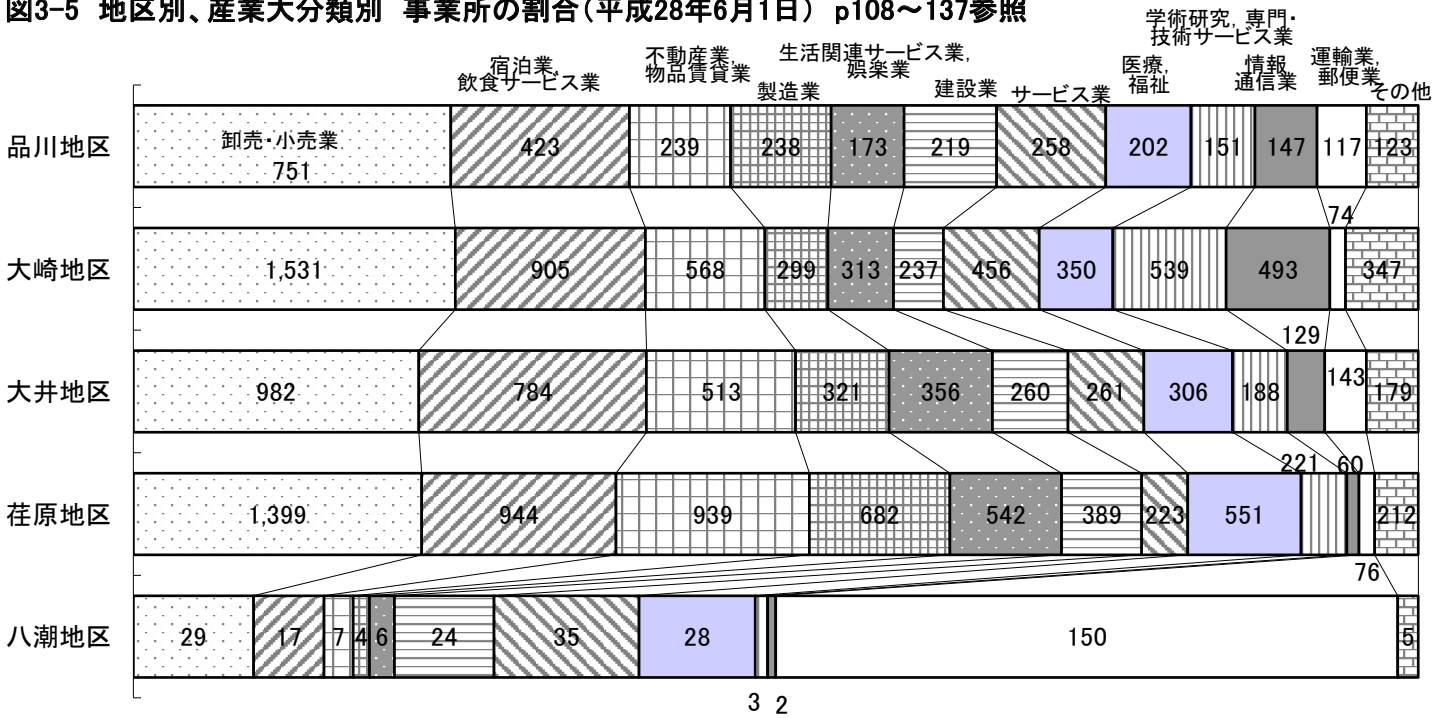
図3-5 地区別、産業大分類別 事業所の割合(平成28年6月1日) p108〜137参照

宿泊業,飲食サービス業
不動産業,物品賃貸業
製造業
生活関連サービス業,娯楽業
建設業
サービス業
医療,福祉
学術研究,専門・技術サービス業
情報通信業
運輸業,郵便業
その他

品川地区
卸売・小売業 751
423
239
238
173
219
258
202
151
147
117
123

74

大崎地区
1,531
905
568
299
313
237
456
350
539
493
347

129

大井地区
982
784
513
321
356
260
261
306
188
143
179

221
60

荏原地区
1,399
944
939
682
542
389
223
551
212

76

八潮地区
29
17
7
4
6
24
35
28
150
5

3
2